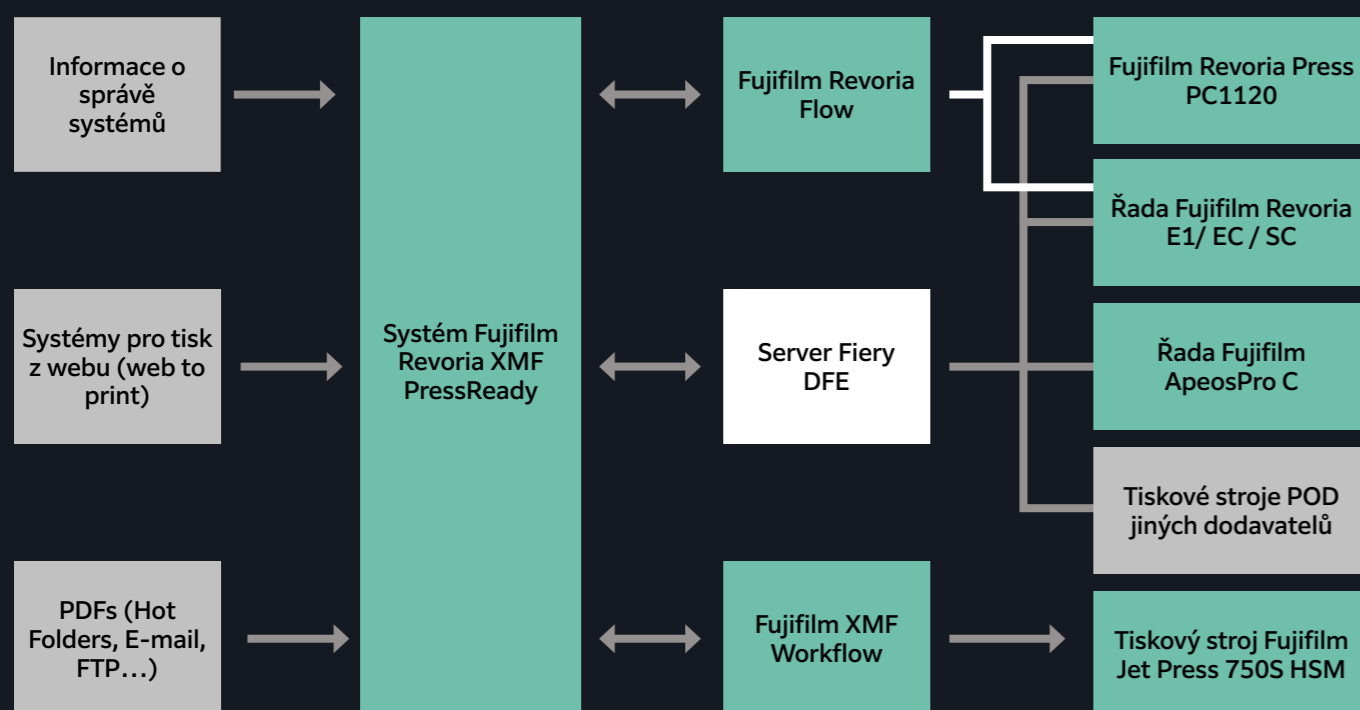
Informace o správě systémů

Systémy pro tisk z webu (web to print)

PDFs (Hot Folders, E-mail, FTP…)

Systém Fujifilm Revoria XMF PressReady

Fujifilm Revoria Flow

Server Fiery DFE

Fujifilm XMF Workflow

Fujifilm Revoria Press PC1120

Řada Fujifilm Revoria E1/ EC / SC

Řada Fujifilm ApeosPro C

Tiskové stroje POD jiných dodavatelů

Tiskový stroj Fujifilm Jet Press 750S HSM